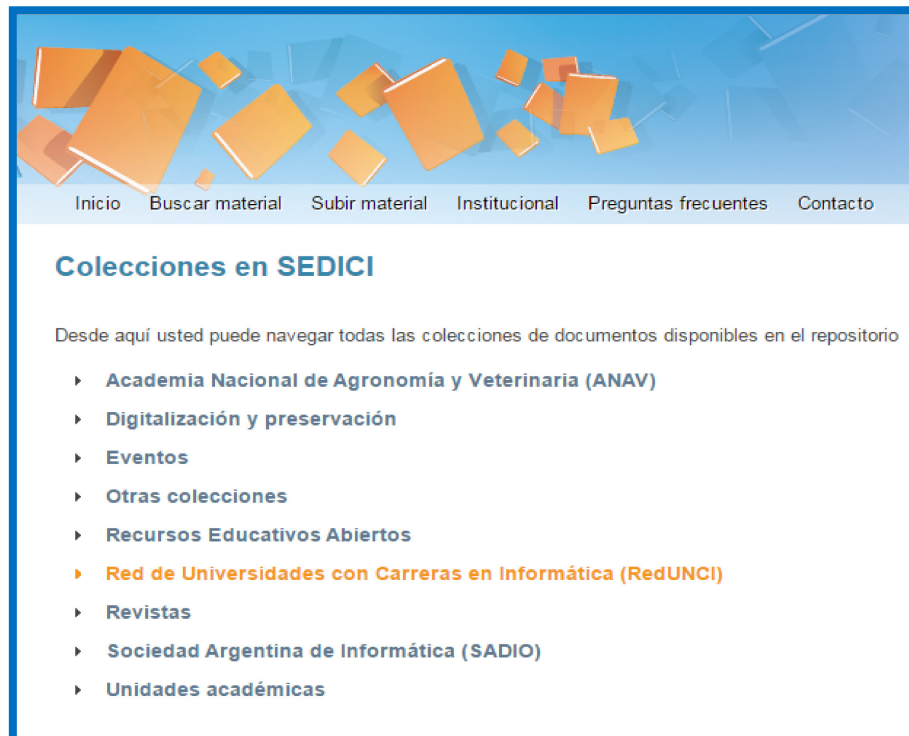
Inicio Buscar material Subir material Institucional Preguntas frecuentes Contacto

Colecciones en SEDICI

Desde aquí usted puede navegar todas las colecciones de documentos disponibles en el repositorio

- Academia Nacional de Agronomía y Veterinaria (ANAV)
- Digitalización y preservación
- Eventos
- Otras colecciones
- Recursos Educativos Abiertos
- Red de Universidades con Carreras en Informática (RedUNCI)
- Revistas
- Sociedad Argentina de Informática (SADIO)
- Unidades académicas